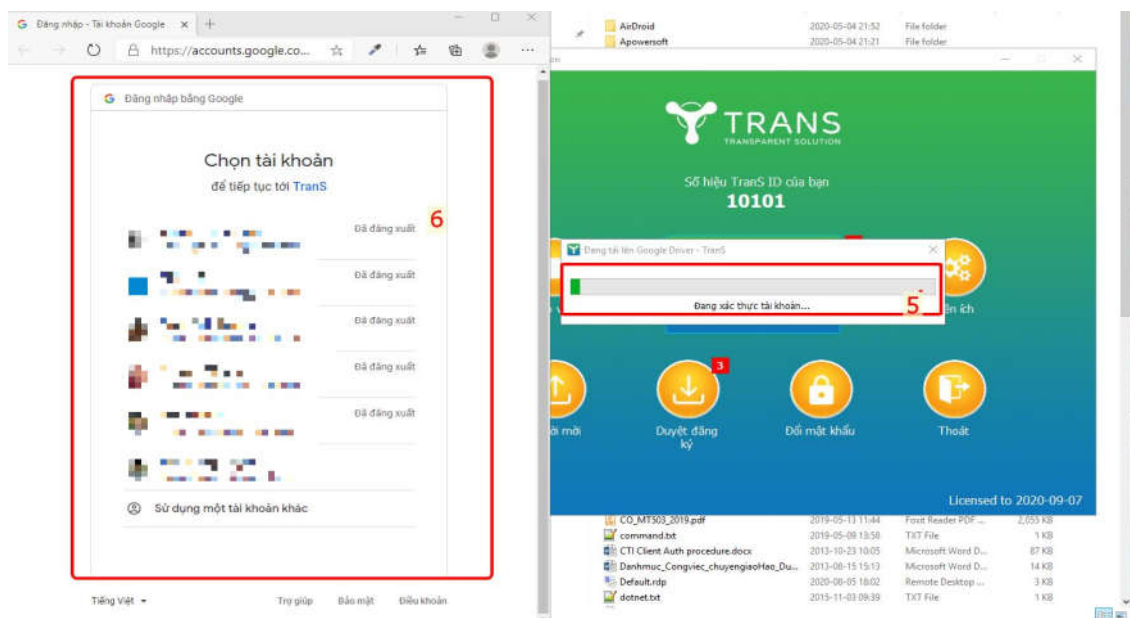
Đăng nhập - Tài khoản Google
https://accounts.google.co...

Đăng nhập bằng Google

Chọn tài khoản
để tiếp tục tới TranS

Đã đăng xuất
6
Đã đăng xuất
Đã đăng xuất
Đã đăng xuất
Đã đăng xuất

Sử dụng một tài khoản khác

Tiếng Việt
Trợ giúp
Bảo mật
Điều khoản

AirDroid 2020-05-04 21:52 File folder
Apowersoft 2020-05-04 21:21 File folder

TRANS
TRANSPARENT SOLUTION

Số hiệu TranS ID của bạn
10101

Đang tải lên Google Driver - TranS
Đang xác thực tài khoản...
5
ện ích

3
ời mời
Duyệt đăng ký
Đổi mật khẩu
Thoát

Licensed to 2020-09-07

CO_MT503_2019.pdf 2019-05-13 11:44 Foxit Reader PDF ... 2,055 KB
command.txt 2019-05-09 13:58 TXT File 1 KB
CTI Client Auth procedure.docx 2013-10-23 10:05 Microsoft Word D... 87 KB
Danhmuc_Congviec_chuyengiaoHao_Du... 2013-08-15 15:13 Microsoft Word D... 14 KB
Default.rdp 2020-08-05 18:02 Remote Desktop ... 3 KB
dotnet.txt 2015-11-03 09:39 TXT File 1 KB